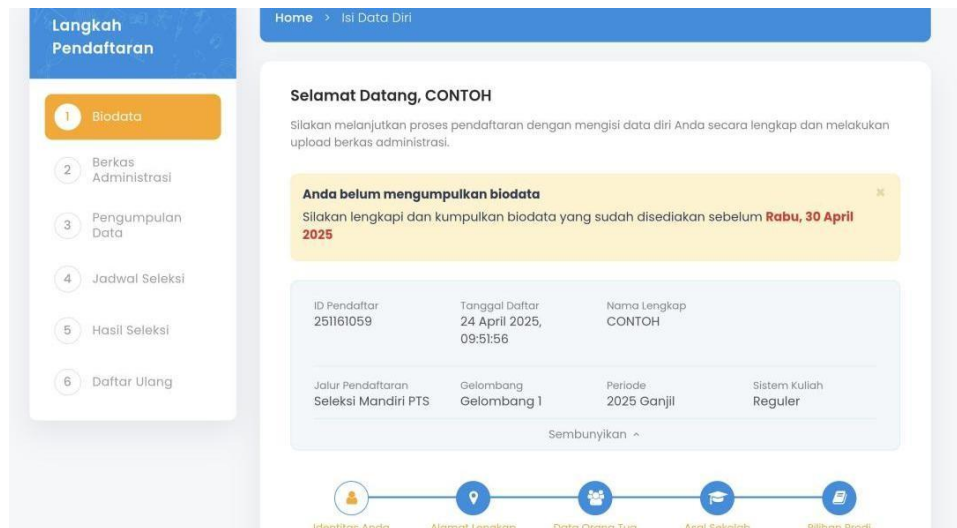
Langkah Pendaftaran

1 Biodata

2 Berkas Administrasi

3 Pengumpulan Data

4 Jadwal Seleksi

5 Hasil Seleksi

6 Daftar Ulang

Home > Isi Data Diri

Selamat Datang, CONTOH

Silakan melanjutkan proses pendaftaran dengan mengisi data diri Anda secara lengkap dan melakukan upload berkas administrasi.

Anda belum mengumpulkan biodata

Silakan lengkapi dan kumpulkan biodata yang sudah disediakan sebelum Rabu, 30 April 2025

×

| ID Pendaftar | Tanggal Daftar | Nama Lengkap | |
|---|---|---|---|
| 251161059 | 24 April 2025, 09:51:56 | CONTOH | |
| Jalur Pendaftaran | Gelombang | Periode | Sistem Kuliah |
| Seleksi Mandiri PTS | Gelombang 1 | 2025 Ganjil | Reguler |

Sembunyikan ^

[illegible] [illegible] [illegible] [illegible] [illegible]